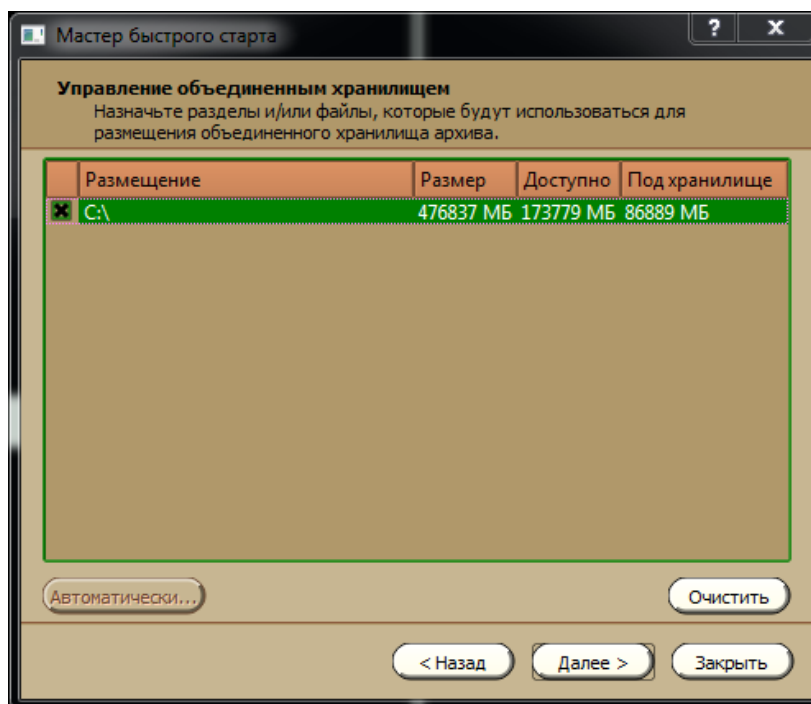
Мастер быстрого старта

? X

Управление объединенным хранилищем
Назначьте разделы и/или файлы, которые будут использоваться для размещения объединенного хранилища архива.

| | Размещение | Размер | Доступно | Под хранилище |
|---|---|---|---|---|
| ✖ | C:\ | 476837 МБ | 173779 МБ | 86889 МБ |

Автоматически...

Очистить

< Назад

Далее >

Закрыть